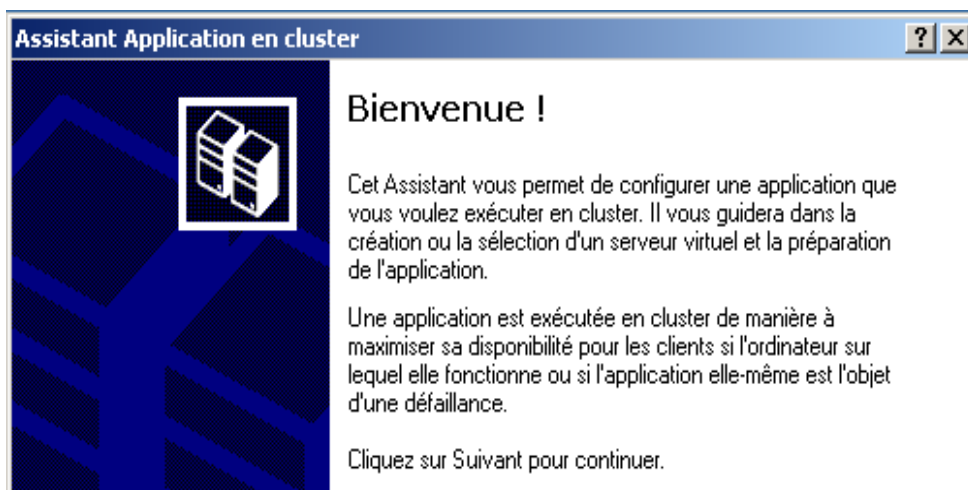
Assistant Application en cluster

?

Bienvenue !

Cet Assistant vous permet de configurer une application que vous voulez exécuter en cluster. Il vous guidera dans la création ou la sélection d'un serveur virtuel et la préparation de l'application.

Une application est exécutée en cluster de manière à maximiser sa disponibilité pour les clients si l'ordinateur sur lequel elle fonctionne ou si l'application elle-même est l'objet d'une défaillance.

Cliquez sur Suivant pour continuer.